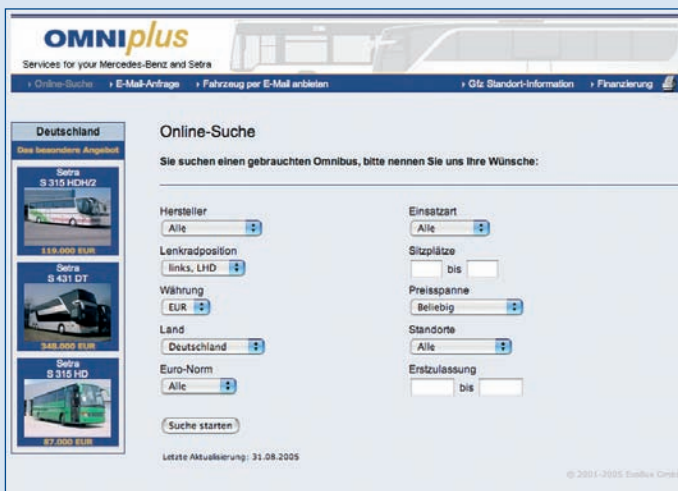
OMNIplus
Services for your Mercedes-Benz and Setra

› Online-Suche › E-Mail-Anfrage › Fahrzeug per E-Mail anbieten › Gfz Standort-Information › Finanzierung

Deutschland
Das besondere Angebot

Setra
S 315 HDH/2
119.000 EUR

Setra
S 431 DT
349.000 EUR

Setra
S 315 HD
87.000 EUR

Online-Suche

Sie suchen einen gebrauchten Omnibus, bitte nennen Sie uns Ihre Wünsche:

Hersteller
Alle

Lenkradposition
links, LHD

Währung
EUR

Land
Deutschland

Euro-Norm
Alle

Einsatzart
Alle

Sitzplätze
bis

Preisspanne
Beliebig

Standorte
Alle

Erstzulassung
bis

Suche starten

Letzte Aktualisierung: 31.08.2005

© 2001-2005 EvoBus GmbH